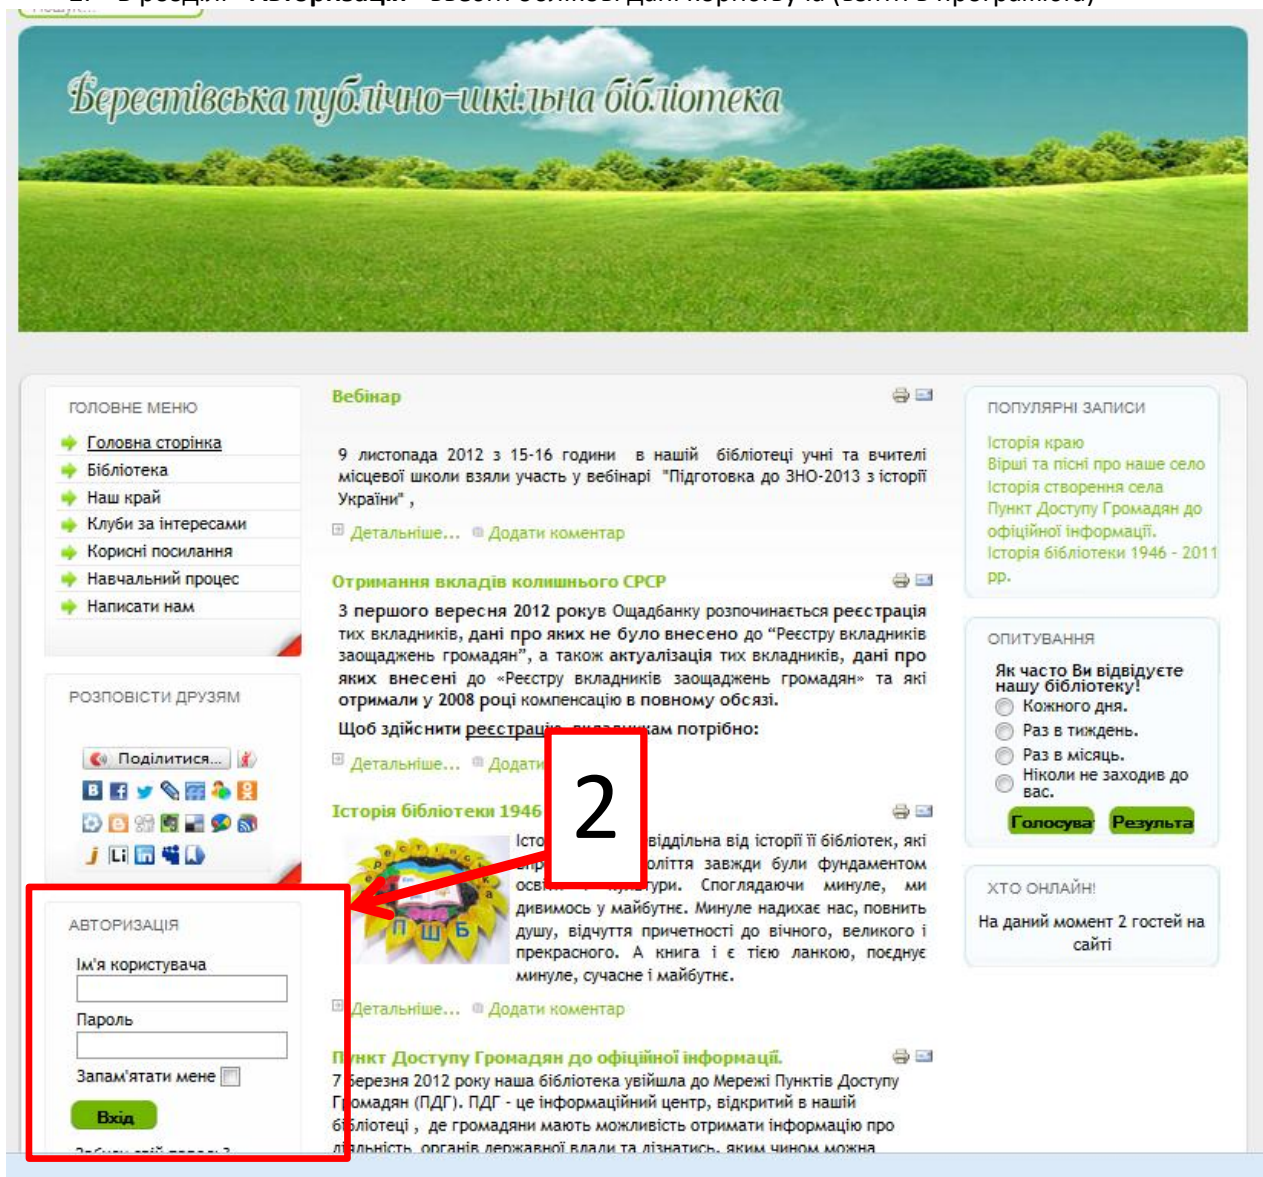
Берестівська публічно-шкільна бібліотека

ГОЛОВНЕ МЕНЮ
Головна сторінка
Бібліотека
Наш край
Клуби за інтересами
Корисні посилання
Навчальний процес
Написати нам

РОЗПОВІСТИ ДРУЗЯМ
Поділитися...

АВТОРИЗАЦІЯ
Ім'я користувача
Пароль
Запам'ятати мене
Вхід

Вебінар

9 листопада 2012 з 15-16 години в нашій бібліотеці учні та вчителі місцевої школи взяли участь у вебінарі "Підготовка до ЗНО-2013 з історії України" ,

Детальніше... Додати коментар

Отримання вкладів колишнього СРСР

З першого вересня 2012 рокув Ощадбанку розпочинається реєстрація тих вкладників, дані про яких не було внесено до "Реєстру вкладників заощаджень громадян", а також актуалізація тих вкладників, дані про яких внесені до «Реєстру вкладників заощаджень громадян» та які отримали у 2008 році компенсацію в повному обсязі.

Щоб здійснити реєстрацію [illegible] потрібно:

Детальніше... Додати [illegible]

2

Історія бібліотеки 1946 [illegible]

Істо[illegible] від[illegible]відділна від історії її бібліотек, які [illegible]оліття завжди були фундаментом освіт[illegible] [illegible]ури. Споглядаючи минуле, ми дивимось у майбутнє. Минуле надихає нас, повнить душу, відчуття причетності до вічного, великого і прекрасного. А книга і є тією ланкою, поєднує минуле, сучасне і майбутнє.

П Ш Б

Детальніше... Додати коментар

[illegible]нкт Доступу Громадян до офіційної інформації.

7 березня 2012 року наша бібліотека увійшла до Мережі Пунктів Доступу Г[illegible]омадян (ПДГ). ПДГ - це інформаційний центр, відкритий в нашій б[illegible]ібліотеці , де громадяни мають можливість отримати інформацію про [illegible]

ПОПУЛЯРНІ ЗАПИСИ
Історія краю
Вірші та пісні про наше село
Історія створення села
Пункт Доступу Громадян до офіційної інформації.
Історія бібліотеки 1946 - 2011 рр.

ОПИТУВАННЯ
Як часто Ви відвідуєте нашу бібліотеку!
Кожного дня.
Раз в тиждень.
Раз в місяць.
Ніколи не заходив до вас.
Голосува
Результа

ХТО ОНЛАЙН!
На даний момент 2 гостей на сайті